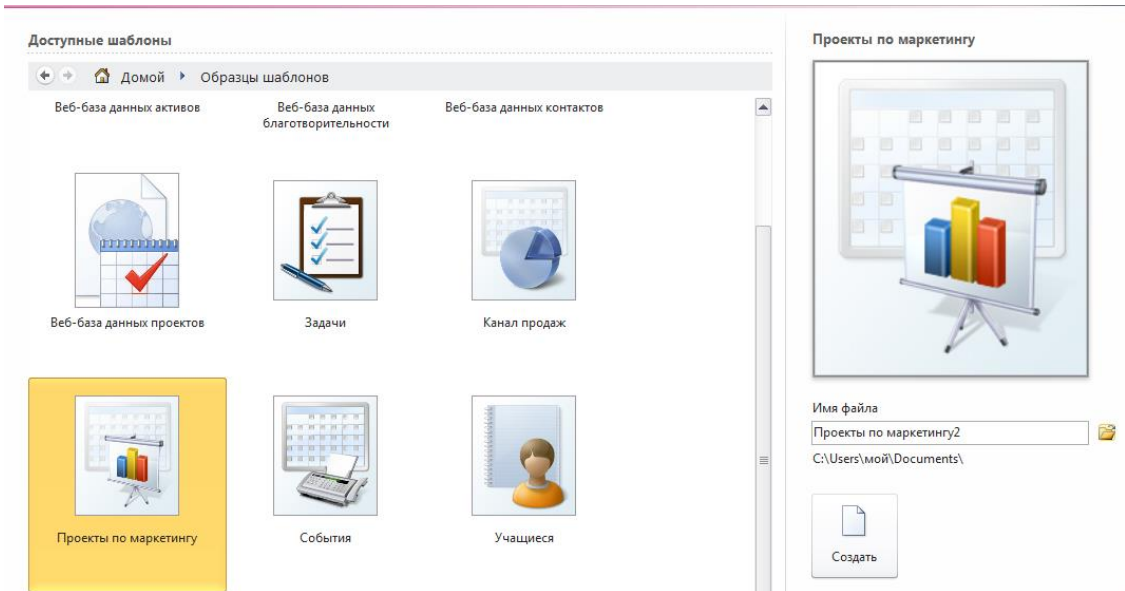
Доступные шаблоны

Домой ▸ Образцы шаблонов

Веб-база данных активов

Веб-база данных благотворительности

Веб-база данных контактов

Веб-база данных проектов

Задачи

Канал продаж

Проекты по маркетингу

События

Учащиеся

Проекты по маркетингу

Имя файла

Проекты по маркетингу2

C:\Users\мой\Documents\

Создать